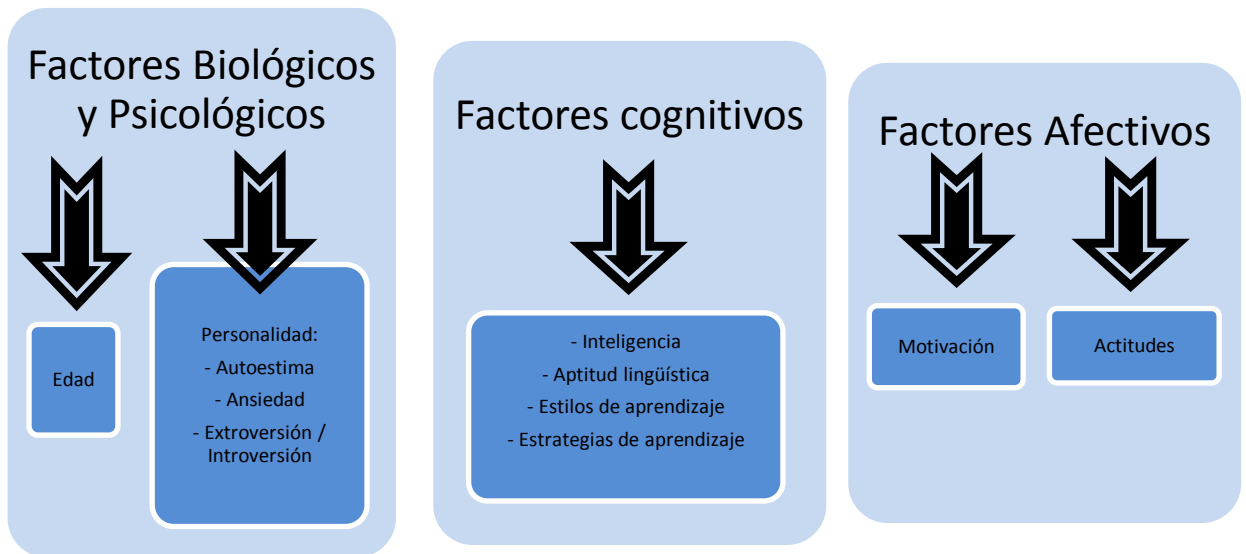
Factores Biológicos y Psicológicos

Edad

Personalidad:
- Autoestima
- Ansiedad
- Extroversión / Introversión

Factores cognitivos

- Inteligencia
- Aptitud lingüística
- Estilos de aprendizaje
- Estrategias de aprendizaje

Factores Afectivos

Motivación

Actitudes